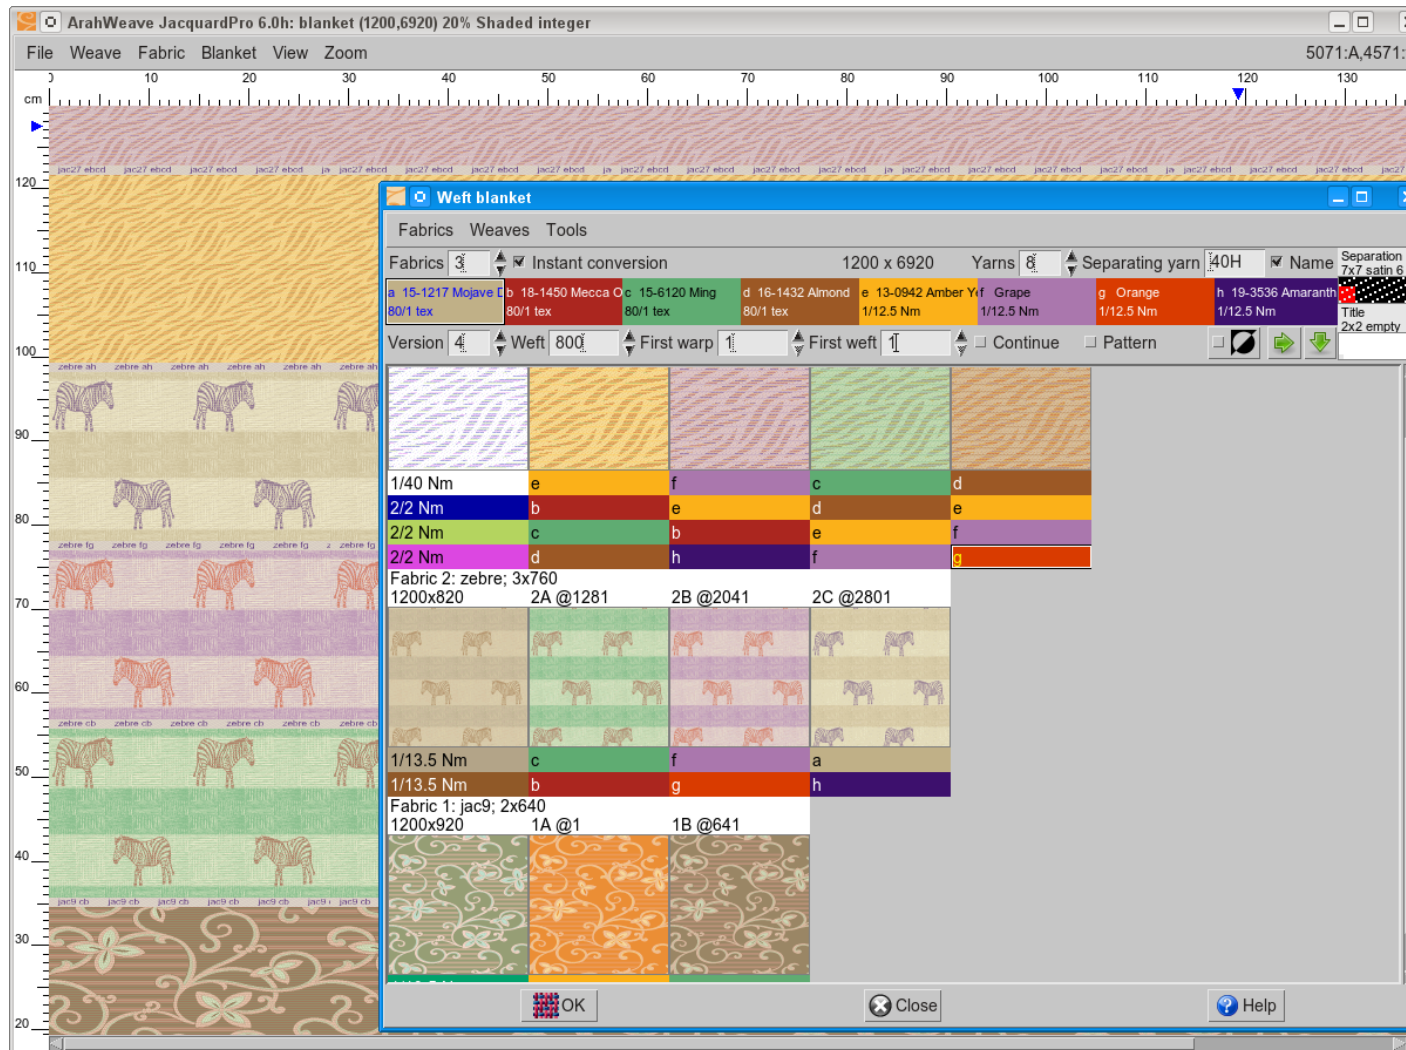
ArahWeave JacquardPro 6.0h: blanket (1200,6920) 20% Shaded integer

File Weave Fabric Blanket View Zoom

5071:A,4571:

cm 10 20 30 40 50 60 70 80 90 100 110 120 130

jac27 ebcd jac27 ebcd jac27 ebcd jac27 ebcd ja jac27 ebcd jac27 ebcd jac27 ebcd jac27 ebcd jac27 ebcd jac27 ebcd jac27 ebcd ja jac27 ebcd jac27 ebcd jac27 ebcd jac27 ebcd ja jac27 ebcd jac27 ebcd jac27 ebcd jac27

120 110 100 90 80 70 60 50 40 30 20

zebre ah zebre ah zebre ah zebre ah zebre ah zebre ah

zebre fg zebre fg zebre fg zebre fg zebre fg z zebre fg

zebre cb zebre cb zebre cb zebre cb zebre cb zebre cb

jac9 cb jac9 cb jac9 cb jac9 cb jac9 cb jac9 i jac9 cb

Weft blanket

Fabrics Weaves Tools

Fabrics 3 Instant conversion 1200 x 6920 Yarns 8 Separating yarn 40H Name Separation 7x7 satin 6

a 15-1217 Mojave D 80/1 tex | b 18-1450 Mecca O 80/1 tex | c 15-6120 Ming 80/1 tex | d 16-1432 Almond 80/1 tex | e 13-0942 Amber Ye 1/12.5 Nm | f Grape 1/12.5 Nm | g Orange 1/12.5 Nm | h 19-3536 Amaranth 1/12.5 Nm

Title 2x2 empty

Version 4 Weft 800 First warp 1 First weft 1 Continue Pattern

| 1/40 Nm | e | f | c | d |
|---|---|---|---|---|
| 2/2 Nm | b | e | d | e |
| 2/2 Nm | c | b | e | f |
| 2/2 Nm | d | h | f | g |

Fabric 2: zebre; 3x760
1200x820 2A @1281 2B @2041 2C @2801

| 1/13.5 Nm | c | f | a |
|---|---|---|---|
| 1/13.5 Nm | b | g | h |

Fabric 1: jac9; 2x640
1200x920 1A @1 1B @641

OK Close Help